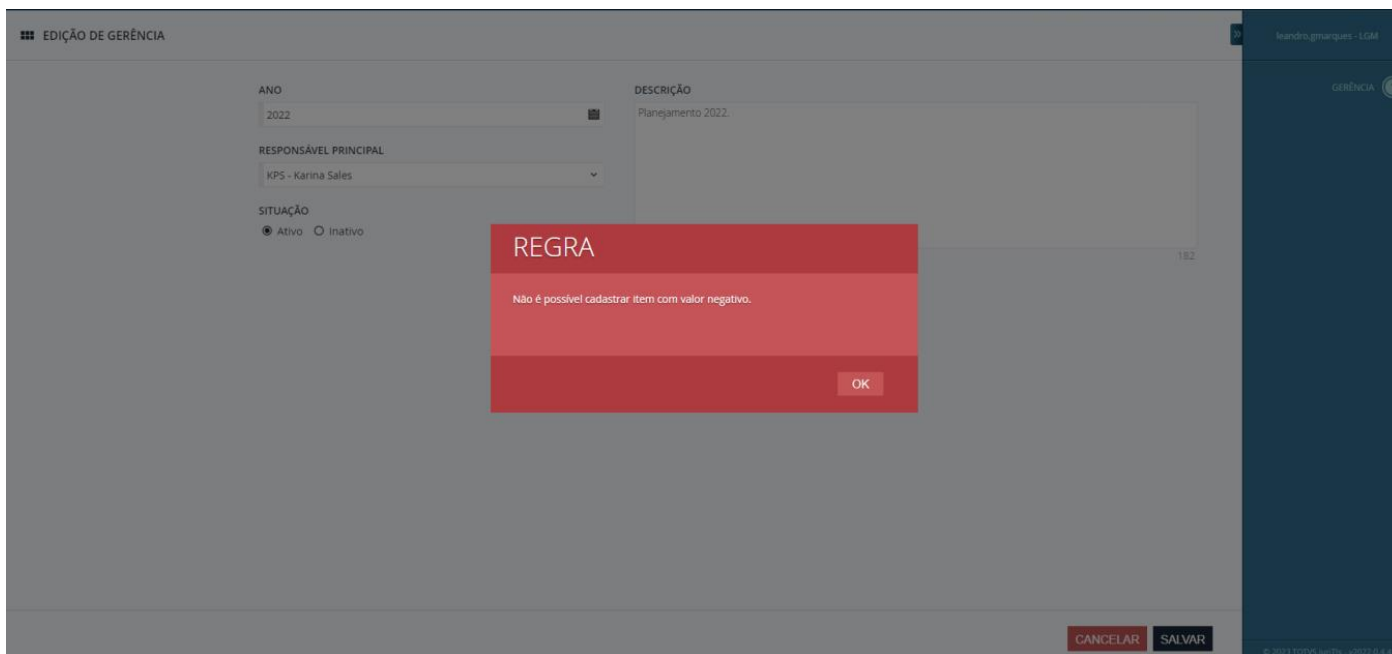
EDIÇÃO DE GERÊNCIA

leandro.gmarques - LGM

GERÊNCIA

ANO
2022

DESCRIÇÃO
Planejamento 2022.

182

RESPONSÁVEL PRINCIPAL
KPS - Karina Sales

SITUAÇÃO
Ativo Inativo

REGRA

Não é possível cadastrar item com valor negativo.

OK

CANCELAR SALVAR

© 2022 TOTVS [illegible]